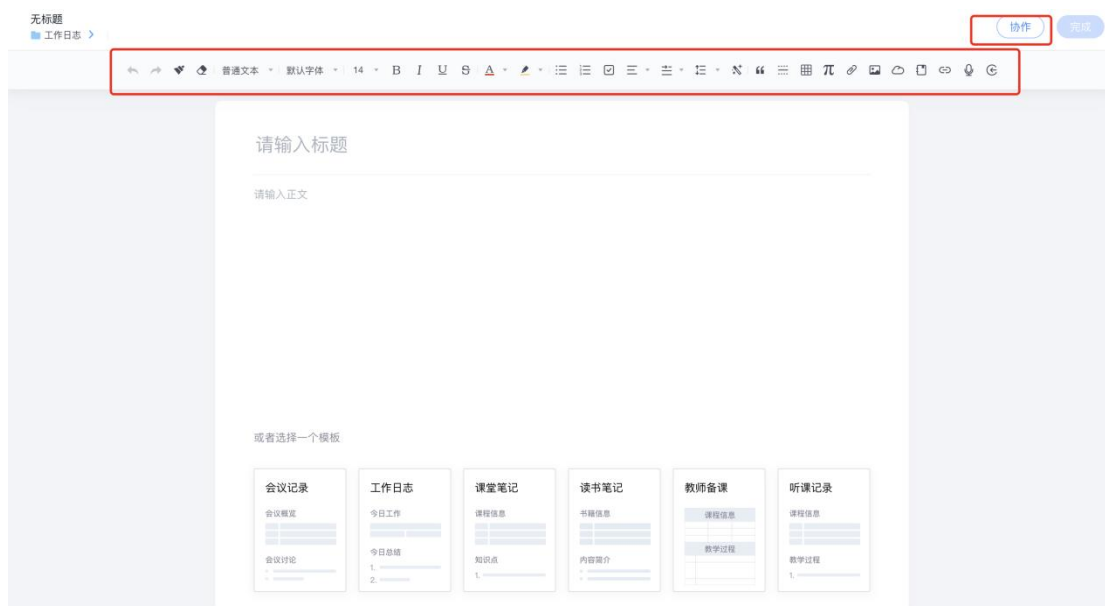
无标题
工作日志 >

协作 完成

普通文本 默认字体 14 B I U S A

请输入标题

请输入正文

或者选择一个模板

会议记录
会议概览
会议讨论

工作日志
今日工作
今日总结
1.
2.

课堂笔记
课程信息
知识点
1.

读书笔记
书籍信息
内容简介

教师备课
课程信息
教学过程

听课记录
课程信息
教学过程
1.